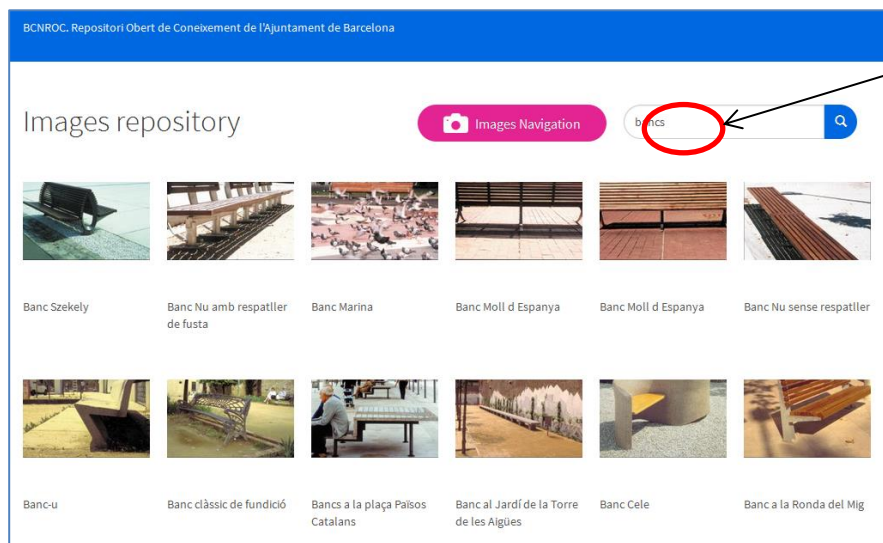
BCNROC. Repositori Obert de Coneixement de l'Ajuntament de Barcelona

Images repository

Images Navigation

bancs

Banc Szekely

Banc Nu amb respatller de fusta

Banc Marina

Banc Moll d Espanya

Banc Moll d Espanya

Banc Nu sense respatller

Banc-u

Banc clàssic de fundició

Bancs a la plaça Països Catalans

Banc al Jardí de la Torre de les Aigües

Banc Cele

Banc a la Ronda del Mig